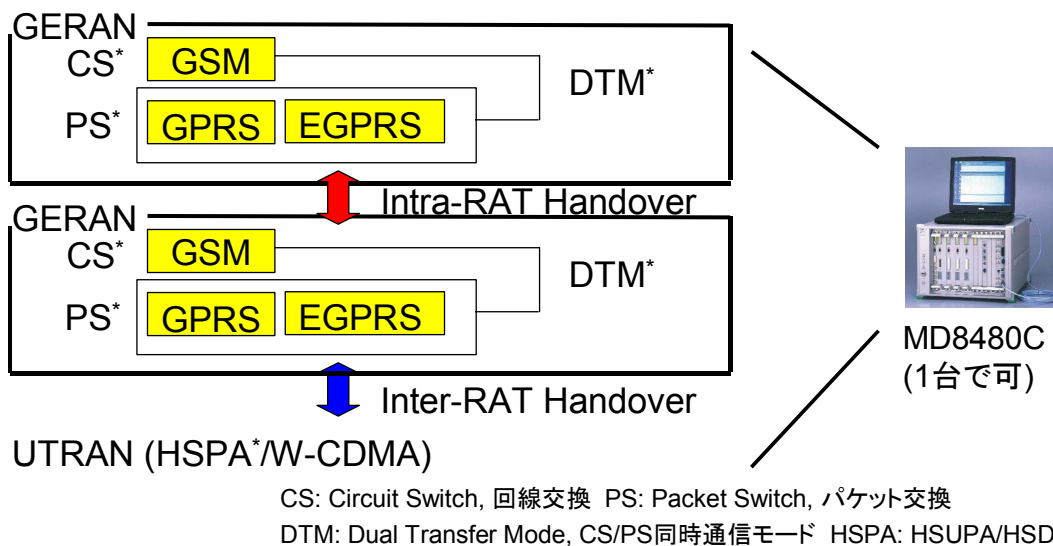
GERAN
CS*
GSM
PS*
GPRS
EGPRS
DTM*

Intra-RAT Handover

GERAN
CS*
GSM
PS*
GPRS
EGPRS
DTM*

Inter-RAT Handover

UTRAN (HSPA*/W-CDMA)

MD8480C
(1台で可)

CS: Circuit Switch, 回線交換 PS: Packet Switch, パケット交換
DTM: Dual Transfer Mode, CS/PS同時通信モード HSPA: HSUPA/HSD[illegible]